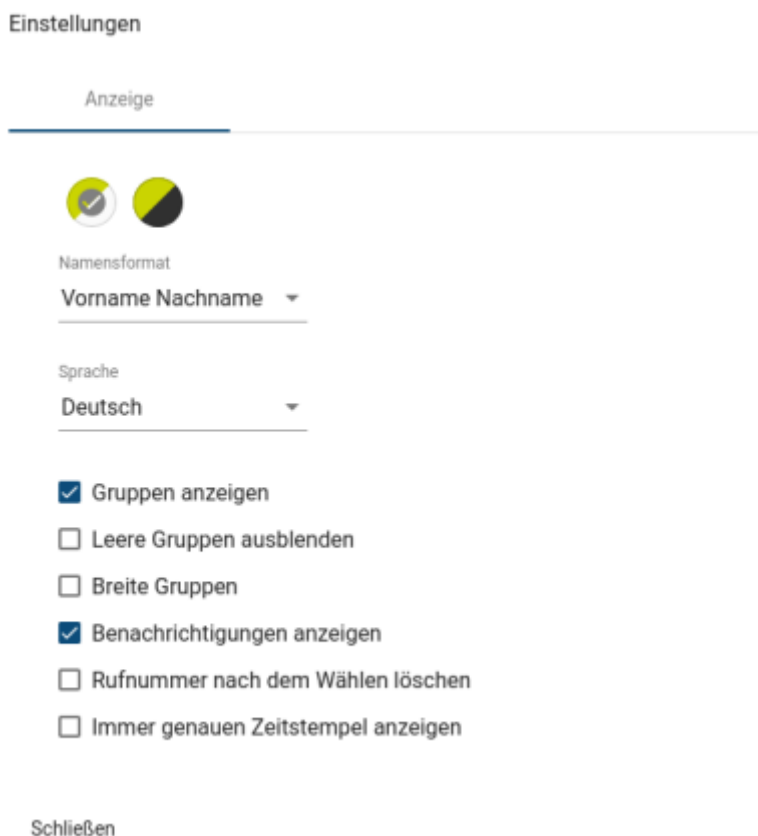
Einstellungen

Anzeige

Namensformat
Vorname Nachname

Sprache
Deutsch

Gruppen anzeigen
Leere Gruppen ausblenden
Breite Gruppen
Benachrichtigungen anzeigen
Rufnummer nach dem Wählen löschen
Immer genauen Zeitstempel anzeigen

Schließen